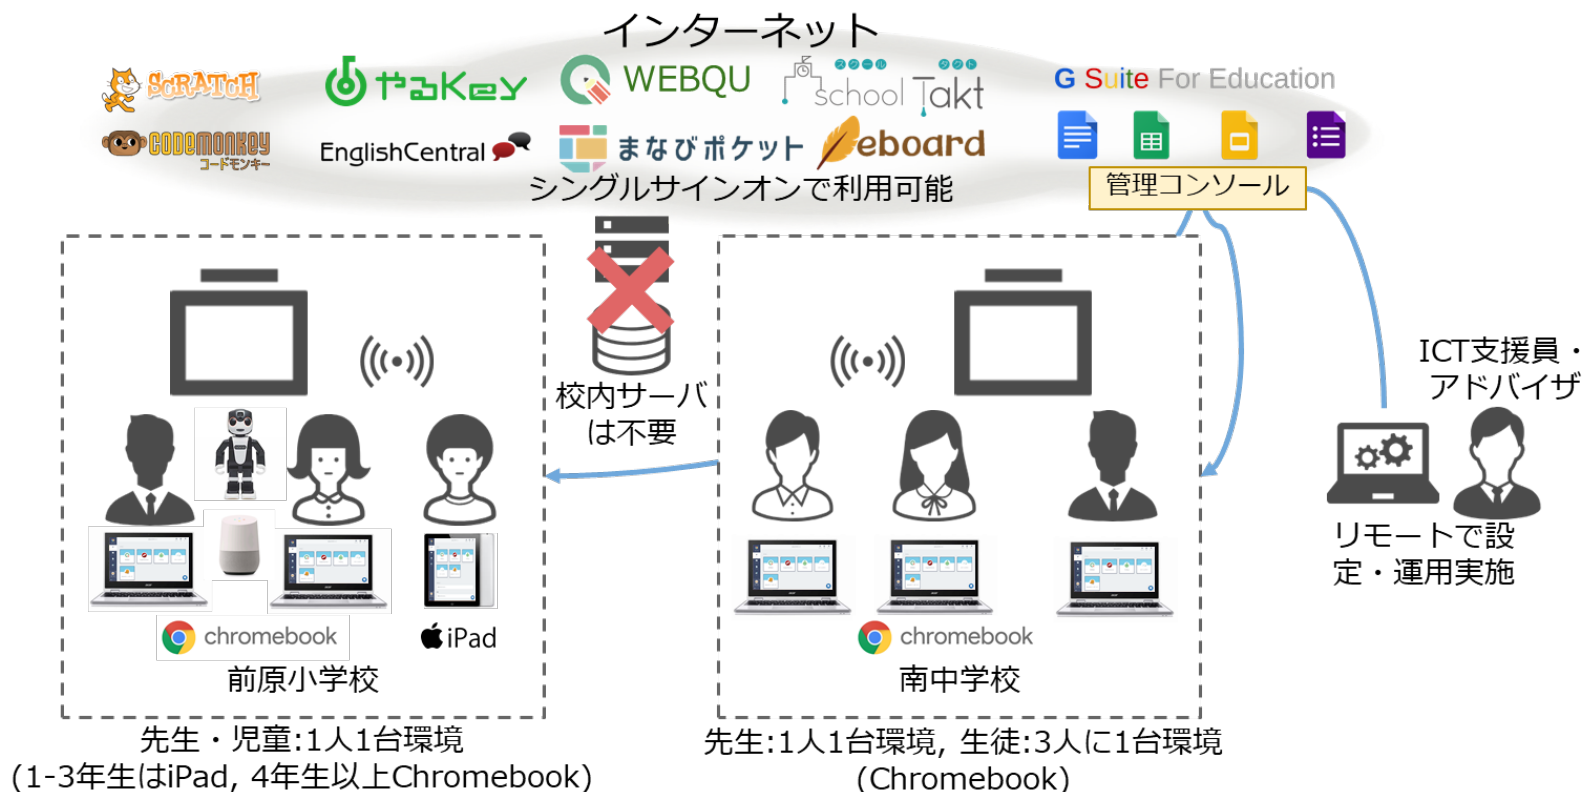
インターネット

SCRATCH
やるKey
WEBQU
school Takt
G Suite For Education
CODEMONKEY コードモンキー
EnglishCentral
まなびポケット
eboard
シングルサインオンで利用可能
管理コンソール

校内サーバは不要

ICT支援員・アドバイザ
リモートで設定・運用実施

chromebook
iPad
前原小学校

chromebook
南中学校

先生・児童:1人1台環境
(1-3年生はiPad, 4年生以上Chromebook)

先生:1人1台環境, 生徒:3人に1台環境
(Chromebook)